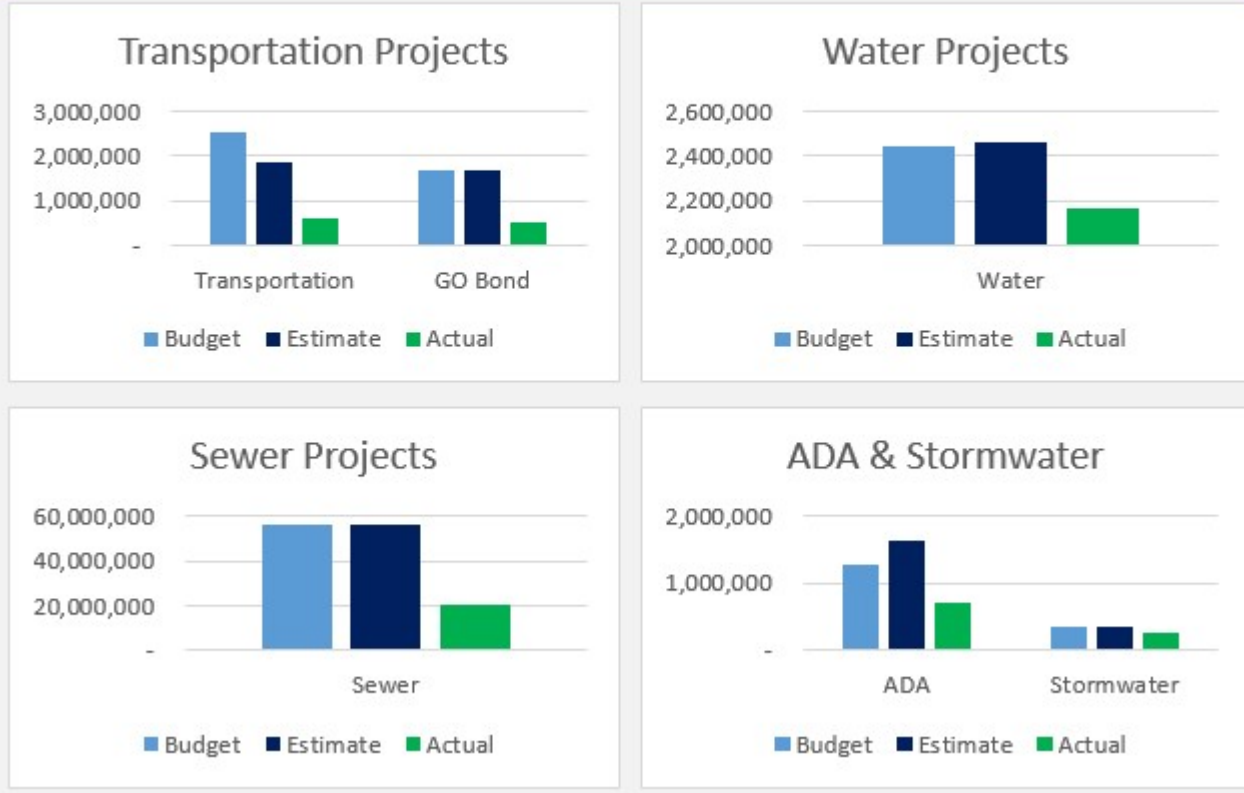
Transportation Projects

3,000,000
2,000,000
1,000,000
-

Transportation
GO Bond

Budget Estimate Actual

Water Projects

2,600,000
2,400,000
2,200,000
2,000,000

Water

Budget Estimate Actual

Sewer Projects

60,000,000
40,000,000
20,000,000
-

Sewer

Budget Estimate Actual

ADA & Stormwater

2,000,000
1,000,000
-

ADA
Stormwater

Budget Estimate Actual